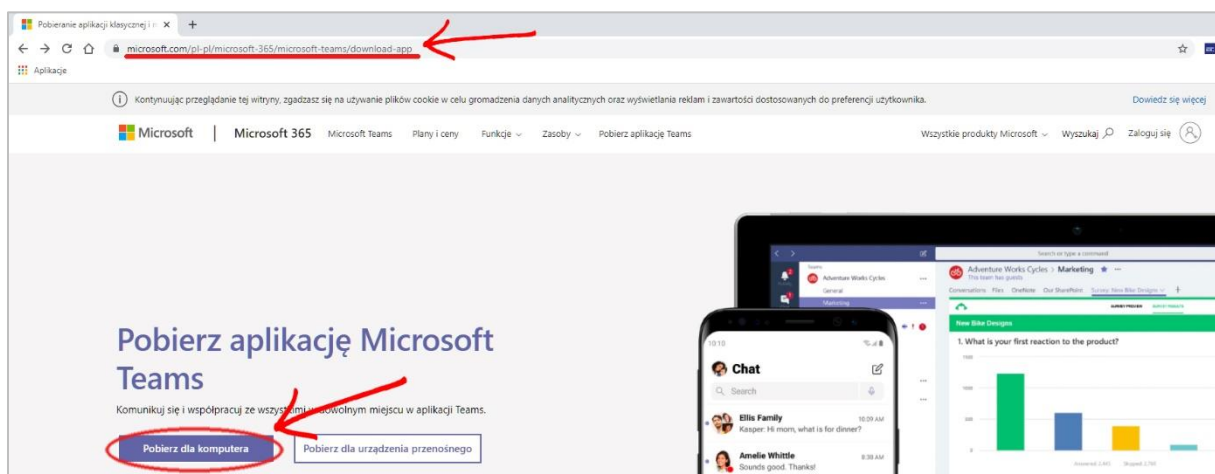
Pobieranie aplikacji klasycznej i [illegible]

microsoft.com/pl-pl/microsoft-365/microsoft-teams/download-app

Aplikacje

Kontynuując przeglądanie tej witryny, zgadzasz się na używanie plików cookie w celu gromadzenia danych analitycznych oraz wyświetlania reklam i zawartości dostosowanych do preferencji użytkownika.

Dowiedz się więcej

Microsoft | Microsoft 365 Microsoft Teams Plany i ceny Funkcje Zasoby Pobierz aplikację Teams

Wszystkie produkty Microsoft Wyszukaj Zaloguj się

Pobierz aplikację Microsoft Teams

Komunikuj się i współpracuj ze wszystkimi w dowolnym miejscu w aplikacji Teams.

Pobierz dla komputera

Pobierz dla urządzenia przenośnego

Search or type a command

Teams

Adventure Works Cycles

General

Marketing

Adventure Works Cycles > Marketing

This team has guests

Conversations Files OneNote Our SharePoint Survey: New Bike Designs

New Bike Designs

1. What is your first reaction to the product?

10:10

Chat

Search

Ellis Family

10:09 AM

Kasper: Hi mom, what is for dinner?

Amelie Whittle

9:38 AM

Sounds good. Thanks!